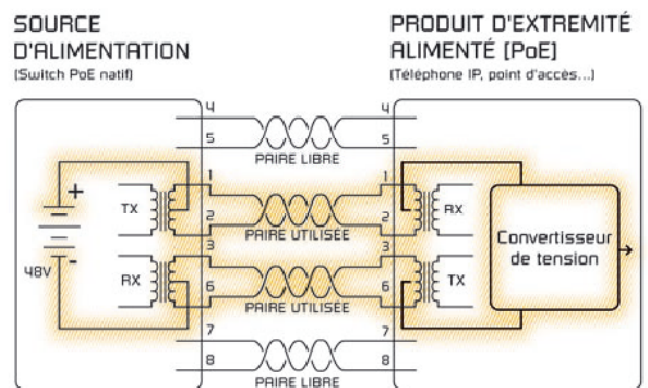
SOURCE D'ALIMENTATION
(Switch PoE natif)

PRODUIT D'EXTREMITÉ ALIMENTÉ (PoE)
(Téléphone IP, point d'accès...)

4
5
PAIRE LIBRE
4
5

+
-
48V
TX
RX
1
2
PAIRE UTILISÉE
3
6
PAIRE UTILISÉE
1
2
3
6
RX
TX
Convertisseur de tension

7
8
PAIRE LIBRE
7
8